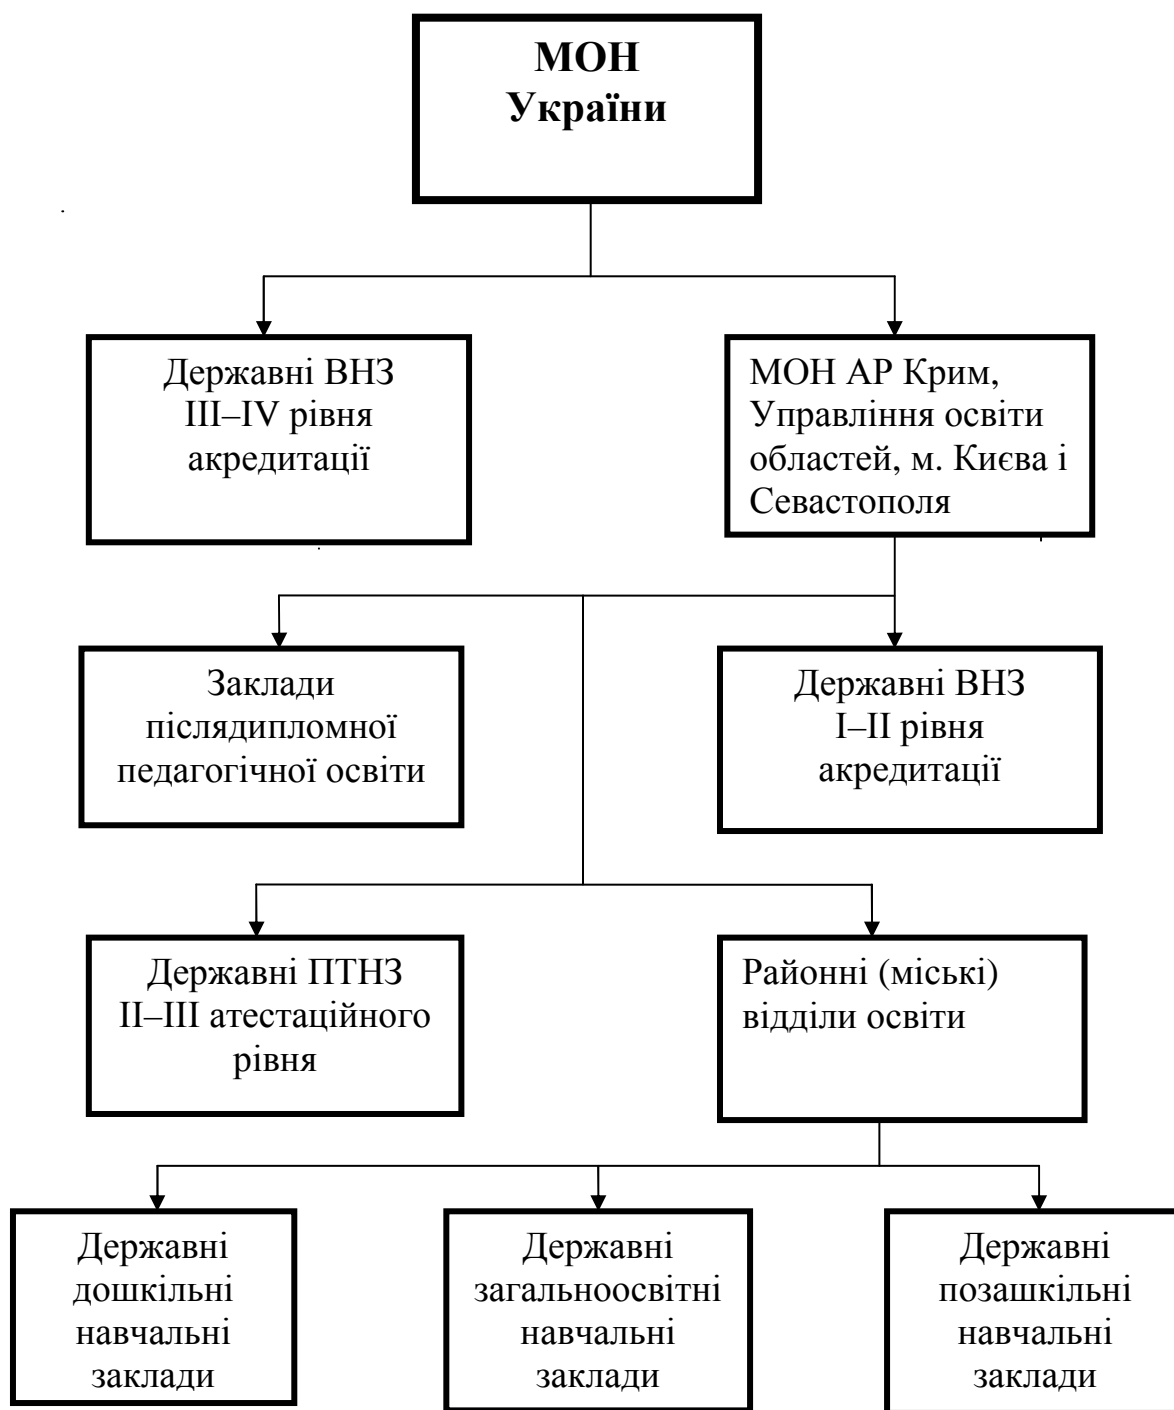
МОН України

Державні ВНЗ III–IV рівня акредитації

МОН АР Крим, Управління освіти областей, м. Києва і Севастополя

Заклади післядипломної педагогічної освіти

Державні ВНЗ I–II рівня акредитації

Державні ПТНЗ II–III атестаційного рівня

Районні (міські) відділи освіти

Державні дошкільні навчальні заклади

Державні загальноосвітні навчальні заклади

Державні позашкільні навчальні заклади